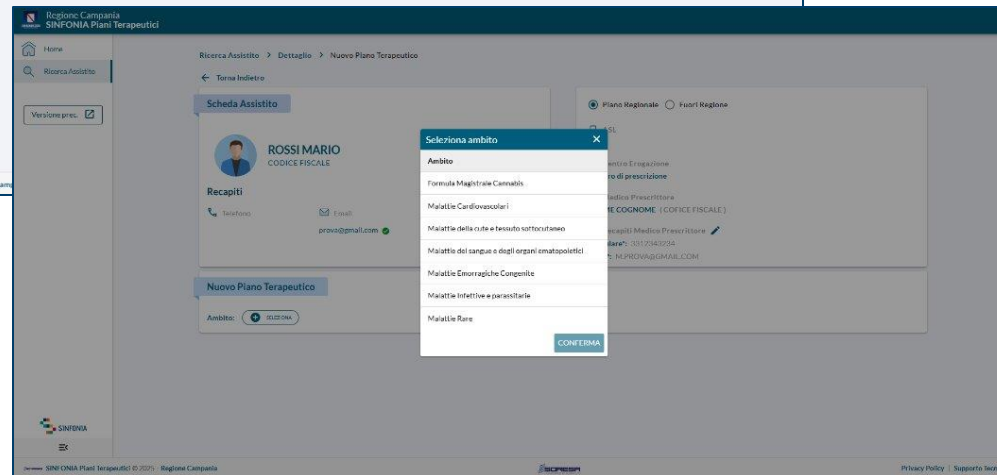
Regione Campania
SINFONIA Piani Terapeutici

Home
Ricerca Assistito

Versione prec.

Ricerca Assistito > Dettaglio > Nuovo Piano Terapeutico

← Torna Indietro

Scheda Assistito

ROSSI MARIO
CODICE FISCALE

Recapiti
Telefono
Email
prova@gmail.com

Nuovo Piano Terapeutico

Ambito: SELEZIONA

Piano Regionale
Fuori Regione

ASL

Centro Erogazione
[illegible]ro di prescrizione

Medico Prescrittore
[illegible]ME COGNOME (COFICE FISCALE)

Recapiti Medico Prescrittore
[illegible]lare*: 3312343234
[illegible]*: M.PROVA@GMAIL.COM

Seleziona ambito

Ambito
Formula Magistrale Cannabis
Malattie Cardiovascolari
Malattie della cute e tessuto sottocutaneo
Malattie del sangue e degli organi ematopoietici
Malattie Emorragiche Congenite
Malattie Infettive e parassitarie
Malattie Rare

CONFERMA

SINFONIA

SINFONIA Piani Terapeutici © 2025 · Regione Campania

SORESA

Privacy Policy | Supporto Tec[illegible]